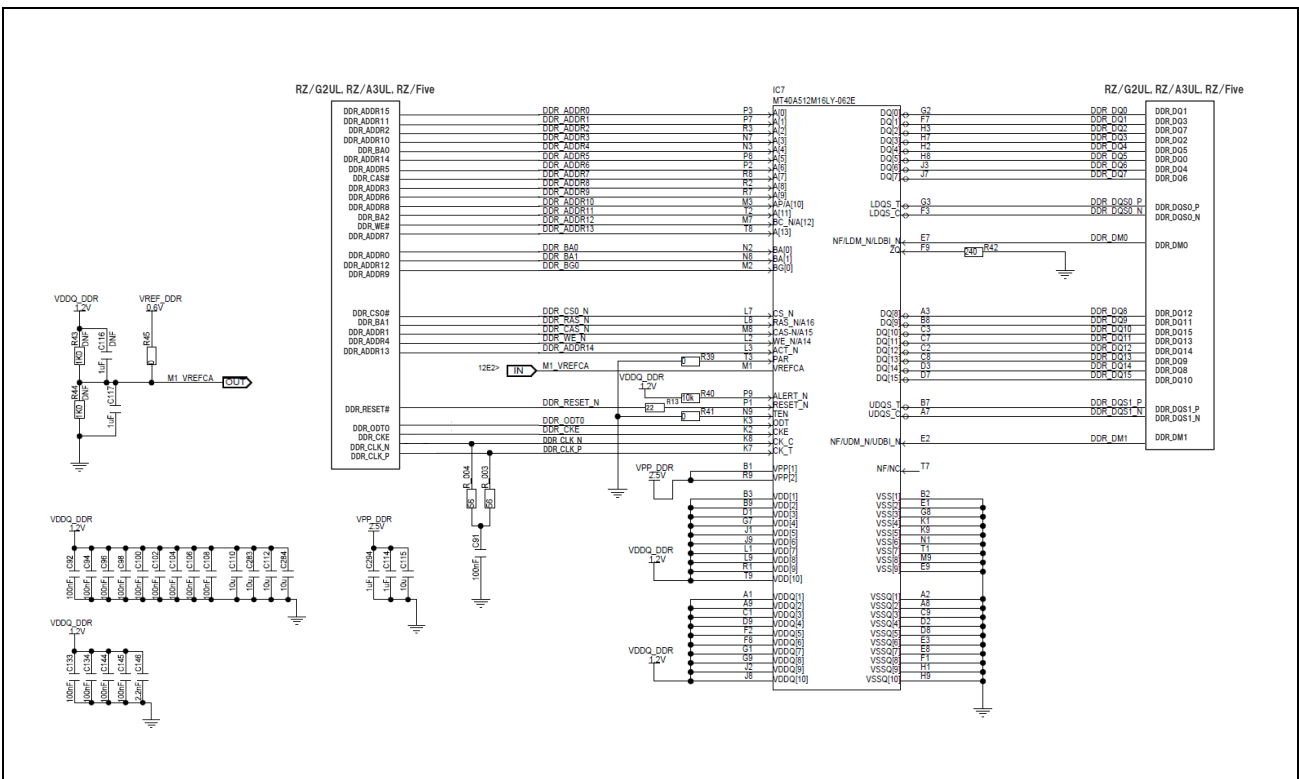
RZ/G2UL, RZ/A3UL, RZ/Five

DDR_ADDR15
DDR_ADDR11
DDR_ADDR2
DDR_ADDR10
DDR_BA0
DDR_ADDR14
DDR_ADDR5
DDR_CAS#
DDR_ADDR3
DDR_ADDR6
DDR_ADDR8
DDR_BA2
DDR_WE#
DDR_ADDR7
DDR_ADDR0
DDR_ADDR12
DDR_ADDR9
DDR_CS0#
DDR_BA1
DDR_ADDR1
DDR_ADDR4
DDR_ADDR13
DDR_RESET#
DDR_ODT0
DDR_CKE
DDR_CLK_N
DDR_CLK_P

DDR_ADDR0
DDR_ADDR1
DDR_ADDR2
DDR_ADDR3
DDR_ADDR4
DDR_ADDR5
DDR_ADDR6
DDR_ADDR7
DDR_ADDR8
DDR_ADDR9
DDR_ADDR10
DDR_ADDR11
DDR_ADDR12
DDR_ADDR13
DDR_BA0
DDR_BA1
DDR_BG0
DDR_CS0_N
DDR_RAS_N
DDR_CAS_N
DDR_WE_N
DDR_ADDR14
M1_VREFCA
DDR_RESET_N
DDR_ODT0
DDR_CKE
DDR_CLK_N
DDR_CLK_P

IC7
MT40A512M16LY-062E
P3 A[0]
P7 A[1]
R3 A[2]
N7 A[3]
N3 A[4]
P8 A[5]
P2 A[6]
R8 A[7]
R2 A[8]
R7 A[9]
M3 AP/A[10]
T2 A[11]
M7 BC_N/A[12]
T8 A[13]
N2 BA[0]
N8 BA[1]
M2 BG[0]
L7 CS_N
L8 RAS_N/A16
M8 CAS_N/A15
L2 WE_N/A14
L3 ACT_N
T3 PAR
M1 VREFCA
P9 ALERT_N
P1 RESET_N
N9 TEN
K3 ODT
K2 CKE
K8 CK_C
K7 CK_T
B1 VPP[1]
R9 VPP[2]
B3 VDD[1]
B9 VDD[2]
D1 VDD[3]
G7 VDD[4]
J1 VDD[5]
J9 VDD[6]
L1 VDD[7]
L9 VDD[8]
R1 VDD[9]
T9 VDD[10]
A1 VDDQ[1]
A9 VDDQ[2]
C1 VDDQ[3]
D9 VDDQ[4]
F2 VDDQ[5]
F8 VDDQ[6]
G1 VDDQ[7]
G9 VDDQ[8]
J2 VDDQ[9]
J8 VDDQ[10]

DQ[0] G2
DQ[1] F7
DQ[2] H3
DQ[3] H7
DQ[4] H2
DQ[5] H8
DQ[6] J3
DQ[7] J7
LDQS_T G3
LDQS_C F3
NF/LDM_N/LDBI_N E7
ZQ F9
DQ[8] A3
DQ[9] B8
DQ[10] C3
DQ[11] C7
DQ[12] C2
DQ[13] C8
DQ[14] D3
DQ[15] D7
UDQS_T B7
UDQS_C A7
NF/UDM_N/UDBI_N E2
NF/NC T7
VSS[1] B2
VSS[2] E1
VSS[3] G8
VSS[4] K1
VSS[5] K9
VSS[6] N1
VSS[7] T1
VSS[8] M9
VSS[9] E9
VSSQ[1] A2
VSSQ[2] A8
VSSQ[3] C9
VSSQ[4] D2
VSSQ[5] D8
VSSQ[6] E3
VSSQ[7] E8
VSSQ[8] F1
VSSQ[9] H1
VSSQ[10] H9

R42 240

DDR_DQ0
DDR_DQ1
DDR_DQ2
DDR_DQ3
DDR_DQ4
DDR_DQ5
DDR_DQ6
DDR_DQ7
DDR_DQS0_P
DDR_DQS0_N
DDR_DM0
DDR_DQ8
DDR_DQ9
DDR_DQ10
DDR_DQ11
DDR_DQ12
DDR_DQ13
DDR_DQ14
DDR_DQ15
DDR_DQS1_P
DDR_DQS1_N
DDR_DM1

RZ/G2UL, RZ/A3UL, RZ/Five
DDR_DQ1
DDR_DQ3
DDR_DQ7
DDR_DQ2
DDR_DQ5
DDR_DQ0
DDR_DQ4
DDR_DQ6
DDR_DQS0_P
DDR_DQS0_N
DDR_DM0
DDR_DQ12
DDR_DQ11
DDR_DQ15
DDR_DQ13
DDR_DQ14
DDR_DQ9
DDR_DQ8
DDR_DQ10
DDR_DQS1_P
DDR_DQS1_N
DDR_DM1

VDDQ_DDR 1.2V
VREF_DDR 0.6V
R43 1KO DNF
C116 DNF
R45 0
R44 1KO DNF
C117 1uF
1uF
M1_VREFCA OUT
12E2> IN
R39 0
VDDQ_DDR 1.2V
R40 10k
R13 22
R41 0
R_004 56
R_003 56
C91 100nF
VPP_DDR 2.5V

VDDQ_DDR 1.2V
C92 100nF
C94 100nF
C96 100nF
C98 100nF
C100 100nF
C104 100nF
C106 100nF
C108 100nF
C110 10u
C283 10u
C112 10u
C284 10u

VPP_DDR 2.5V
C284 1uF
C114 1uF
C115 1uF

VDDQ_DDR 1.2V
C133 100nF
C134 100nF
C144 100nF
C146 100nF
C148 2.2nF

VDDQ_DDR 1.2V
VDDQ_DDR 1.2V